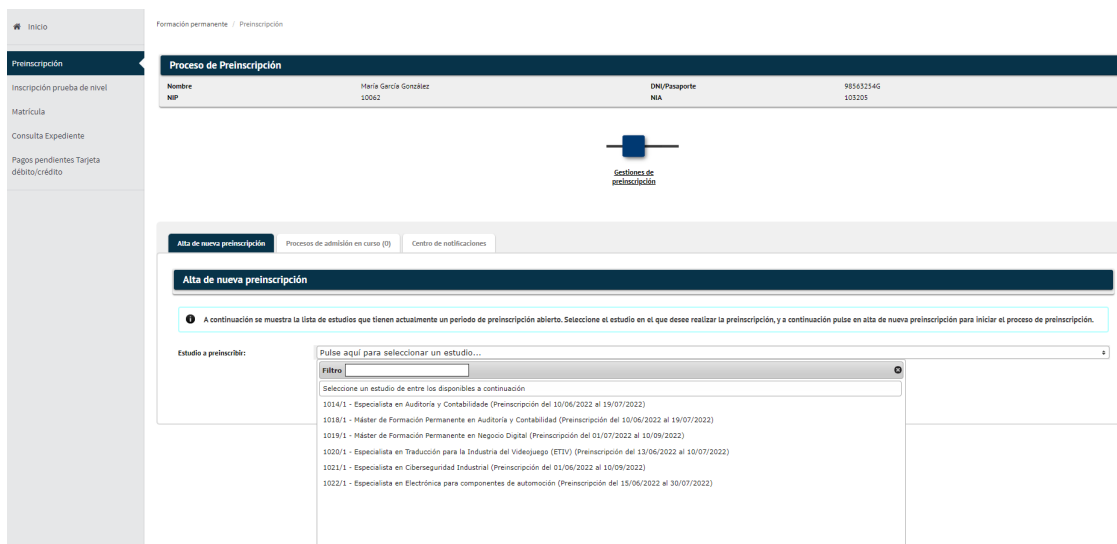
Inicio

Preinscripción

Inscripción prueba de nivel

Matrícula

Consulta Expediente

Pagos pendientes Tarjeta débito/crédito

Formación permanente / Preinscripción

Proceso de Preinscripción

| Nombre | María García González | DNI/Pasaporte | 98563254G |
|---|---|---|---|
| NIP | 10062 | NIA | 103205 |

Gestiones de preinscripción

Alta de nueva preinscripción | Procesos de admisión en curso (0) | Centro de notificaciones

Alta de nueva preinscripción

A continuación se muestra la lista de estudios que tienen actualmente un periodo de preinscripción abierto. Seleccione el estudio en el que desee realizar la preinscripción, y a continuación pulse en alta de nueva preinscripción para iniciar el proceso de preinscripción.

Estudio a preinscribir: Pulse aquí para seleccionar un estudio...

Filtro

Seleccione un estudio de entre los disponibles a continuación

1014/1 - Especialista en Auditoría y Contabilidad (Preinscripción del 10/06/2022 al 19/07/2022)

1018/1 - Máster de Formación Permanente en Auditoría y Contabilidad (Preinscripción del 10/06/2022 al 19/07/2022)

1019/1 - Máster de Formación Permanente en Negocio Digital (Preinscripción del 01/07/2022 al 10/09/2022)

1020/1 - Especialista en Traducción para la Industria del Videojuego (ETIV) (Preinscripción del 13/06/2022 al 10/07/2022)

1021/1 - Especialista en Ciberseguridad Industrial (Preinscripción del 01/06/2022 al 10/09/2022)

1022/1 - Especialista en Electrónica para componentes de automoción (Preinscripción del 15/06/2022 al 30/07/2022)